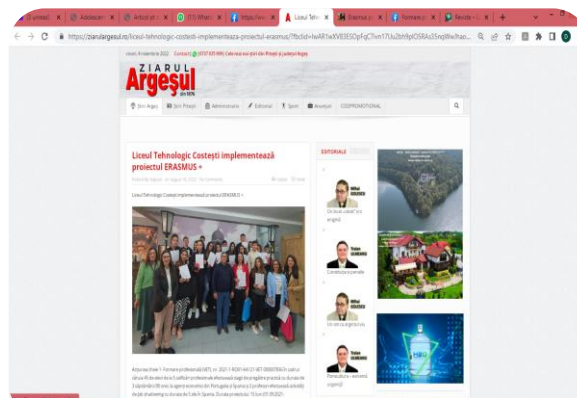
(3 unread) | Adolescen | Articol pt | (17) WhatsApp | https://ww | Liceul Tehn | Erasmus | Formare | Revista

https://ziarularges.ro/liceul-tehnologic-costesti-implementeaza-proiectul-erasmus/?fbclid=IwAR1wXVlEESOpFgC7vm17Uu2bh9plOSRAs3Snq9lwlhao...

Contact: (0757 435 999) Cele mai noi știri din Pitești și județul Argeș

ZIARUL
Argeșul
din 1876

Știri Argeș | Știri Pitești | Administrație | Editorial | Sport | Anunțuri | COMPRESSIONAL

Liceul Tehnologic Costești implementează proiectul ERASMUS +

Liceul Tehnologic Costești implementează proiectul ERASMUS +

EDITORIALE

Mihai GOLESCU

Traian GLINEANU

Mihai GOLESCU

Traian GLINEANU

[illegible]